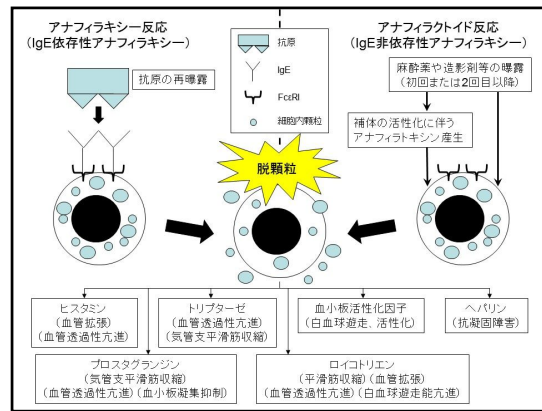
アナフィラキシー反応
(IgE依存性アナフィラキシー)

抗原
IgE
FcεRI
細胞内顆粒

アナフィラクトイド反応
(IgE非依存性アナフィラキシー)

抗原の再曝露

麻酔薬や造影剤等の曝露
(初回または2回目以降)

補体の活性化に伴う
アナフィラトキシン産生

脱顆粒

ヒスタミン
(血管拡張)
(血管透過性亢進)

トリプターゼ
(血管透過性亢進)
(気管支平滑筋収縮)

血小板活性化因子
(白血球遊走、活性化)

ヘパリン
(抗凝固障害)

プロスタグランジン
(気管支平滑筋収縮)
(血管透過性亢進)(血小板凝集抑制)

ロイコトリエン
(平滑筋収縮)(血管拡張)
(血管透過性亢進)(白血球遊走能亢進)